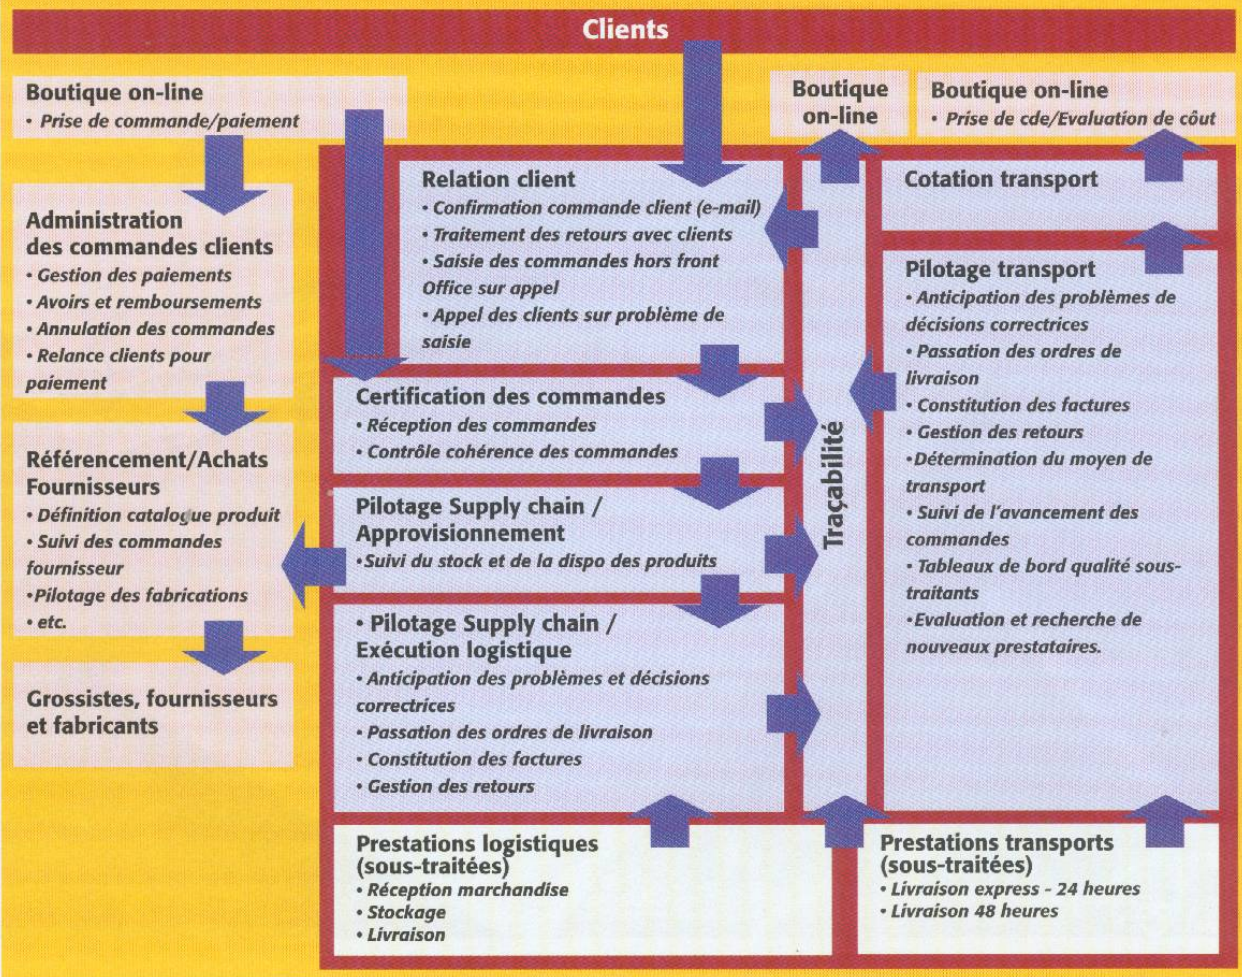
Clients

Boutique on-line
• Prise de commande/paiement

Administration des commandes clients
• Gestion des paiements
• Avoirs et remboursements
• Annulation des commandes
• Relance clients pour paiement

Référencement/Achats Fournisseurs
• Définition catalogue produit
• Suivi des commandes fournisseur
•Pilotage des fabrications
• etc.

Grossistes, fournisseurs et fabricants

Relation client
• Confirmation commande client (e-mail)
• Traitement des retours avec clients
• Saisie des commandes hors front Office sur appel
• Appel des clients sur problème de saisie

Certification des commandes
• Réception des commandes
• Contrôle cohérence des commandes

Pilotage Supply chain / Approvisionnement
•Suivi du stock et de la dispo des produits

• Pilotage Supply chain / Exécution logistique
• Anticipation des problèmes et décisions correctrices
• Passation des ordres de livraison
• Constitution des factures
• Gestion des retours

Prestations logistiques (sous-traitées)
• Réception marchandise
• Stockage
• Livraison

Traçabilité

Boutique on-line

Boutique on-line
• Prise de cde/Evaluation de côut

Cotation transport

Pilotage transport
• Anticipation des problèmes de décisions correctrices
• Passation des ordres de livraison
• Constitution des factures
• Gestion des retours
•Détermination du moyen de transport
• Suivi de l'avancement des commandes
• Tableaux de bord qualité sous-traitants
•Evaluation et recherche de nouveaux prestataires.

Prestations transports (sous-traitées)
• Livraison express - 24 heures
• Livraison 48 heures